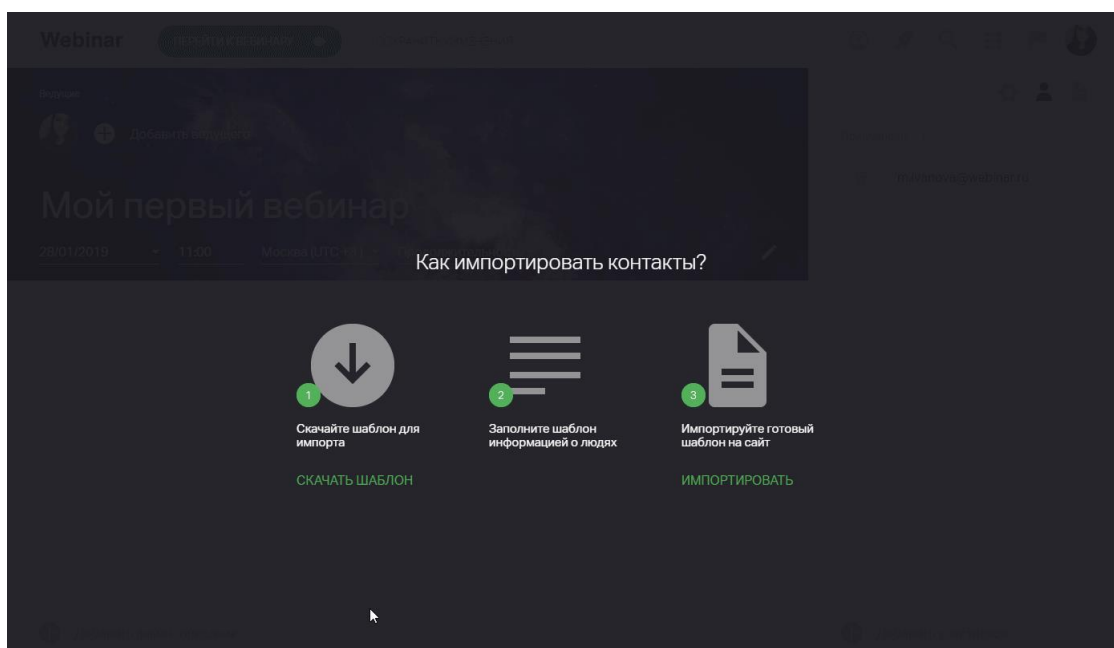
Webinar

ПЕРЕЙТИ К ВЕБИНАРУ

Ведущие

Добавить ведущего

Мой первый вебинар

28/01/2019 11:00 Москва (UTC+3)

Как импортировать контакты?

1
Скачайте шаблон для импорта

СКАЧАТЬ ШАБЛОН

2
Заполните шаблон информацией о людях

3
Импортируйте готовый шаблон на сайт

ИМПОРТИРОВАТЬ